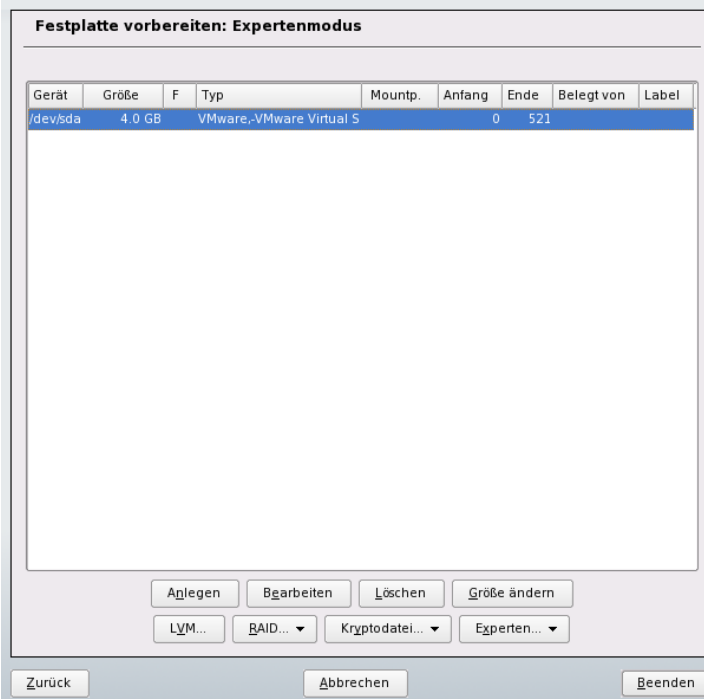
Festplatte vorbereiten: Expertenmodus

| Gerät | Größe | F | Typ | Mountp. | Anfang | Ende | Belegt von | Label |
|---|---|---|---|---|---|---|---|---|
| /dev/sda | 4.0 GB | | VMware,-VMware Virtual S | | 0 | 521 | | |

Anlegen Bearbeiten Löschen Größe ändern

LVM... RAID... ▾ Kryptodatei... ▾ Experten... ▾

Zurück Abbrechen Beenden